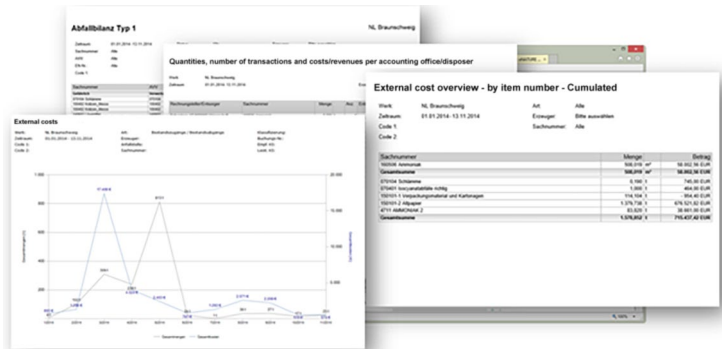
Abfallbilanz Typ 1

NL Braunschweig

Zeitraum: 01.01.2014 - 13.11.2014

Sachnummer: Alle

Code 1

Quantities, number of transactions and costs/revenues per accounting office/disposer

Werk: NL Braunschweig

Zeitraum: 01.01.2014 - 13.11.2014

External cost overview - by item number - Cumulated

Werk: NL Braunschweig

Zeitraum: 01.01.2014 - 13.11.2014

Code 1

Code 2

Art: Alle

Erzeuger: Bitte auswählen

Sachnummer: Alle

| Sachnummer | Menge | Betrag |
|---|---|---|
| 160508 Antimonat | 508,019 m³ | 58.002,56 EUR |
| Gesamtsumme | 508,019 m³ | 58.002,56 EUR |
| 070104 Schlämme | 8,190 t | 745,00 EUR |
| 070401 Isocyanathaltige richtig | 1,000 t | 404,00 EUR |
| 150101-1 Verpackungsmaterial und Kartonagen | 114,104 t | - 954,40 EUR |
| 150101-2 Altpapier | 1.379,738 t | 676.521,62 EUR |
| 4711 AMMONIAK 2 | 83,620 t | 38.661,00 EUR |
| Gesamtsumme | 1.576,652 t | 715.437,42 EUR |

External costs

Werk: NL Braunschweig

Zeitraum: 01.01.2014 - 13.11.2014

Code 1:

Code 2:

Art:

Erzeuger:

Sachnummer:

Gesamtmengen

Gesamtkosten